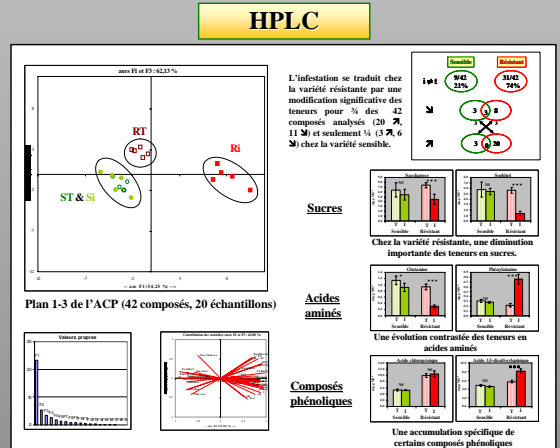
HPLC

axes F1 et F3 : 62,13 %

RT

Ri

ST & Si

-- axe F1 (54,25 %) -->

Plan 1-3 de l'ACP (42 composés, 20 échantillons)

Valeurs propres

Contribution des variables (axes F1 et F3 : 62,13 %)

L'infestation se traduit chez la variété résistante par une modification significative des teneurs pour ¾ des 42 composés analysés (20 ↗, 11 ↘) et seulement ¼ (3 ↗, 6 ↘) chez la variété sensible.

Sensible

Résistant

i ≠ t

9/42 21%

31/42 74%

↘

3

8

↗

3

20

Sucres

Saccharose

Sorbitol

T I
Sensible

T I
Résistant

Chez la variété résistante, une diminution importante des teneurs en sucres.

Acides aminés

Glutamine

Phénylalanine

Une évolution contrastée des teneurs en acides aminés

Composés phénoliques

Acide chlorogénique

Acide 3,5-dicaféoylquinique

Une accumulation spécifique de certains composés phénoliques